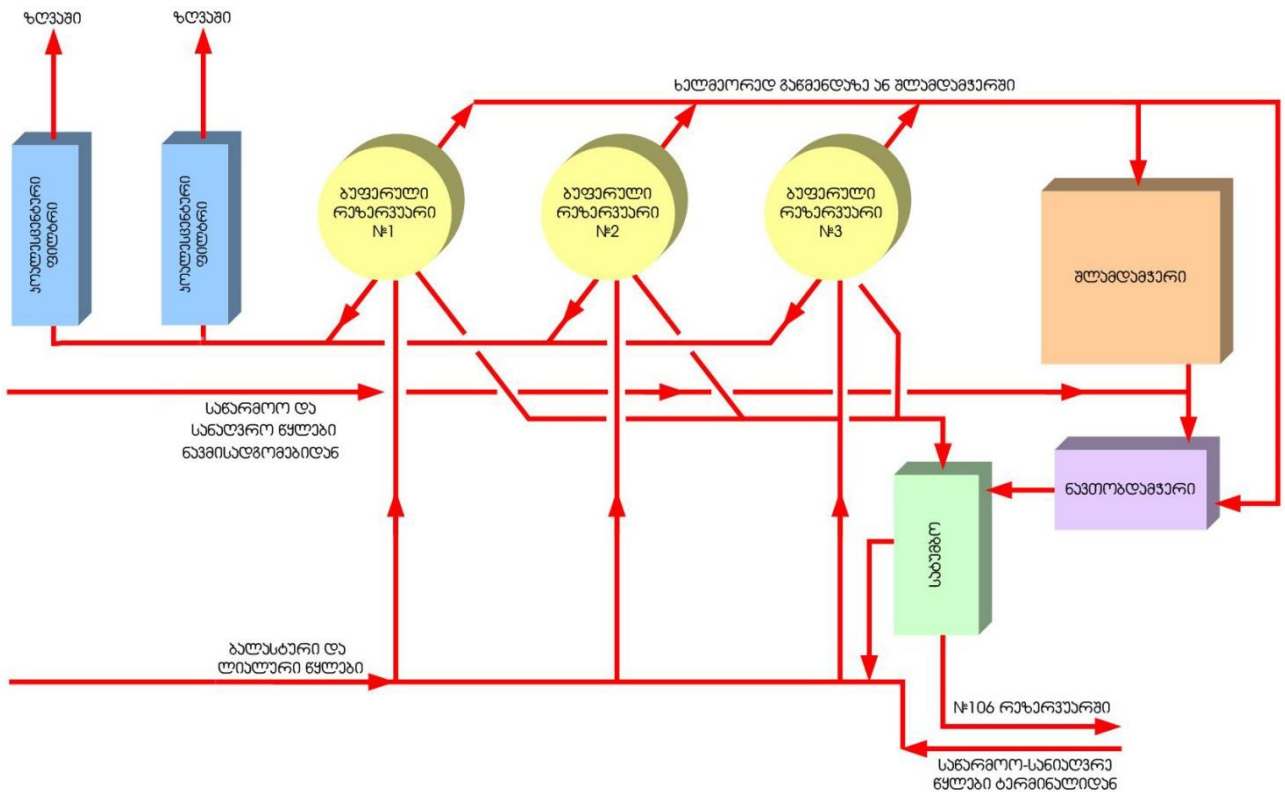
ზღვაში

ზღვაში

ხელმეორედ გაწმენდაზე ან შლამდამჭერში

კოალესცენტური ფილტრი

კოალესცენტური ფილტრი

ბუფერული რეზერვუარი №1

ბუფერული რეზერვუარი №2

ბუფერული რეზერვუარი №3

შლამდამჭერი

საწარმოო და სანიაღვრო წყლები ნავმისადგომებიდან

ნავთობდამჭერი

სატუმბო

ბალასტური და ლიალური წყლები

№106 რეზერვუარში

საწარმოო-სანიაღვრე წყლები ტერმინალიდან